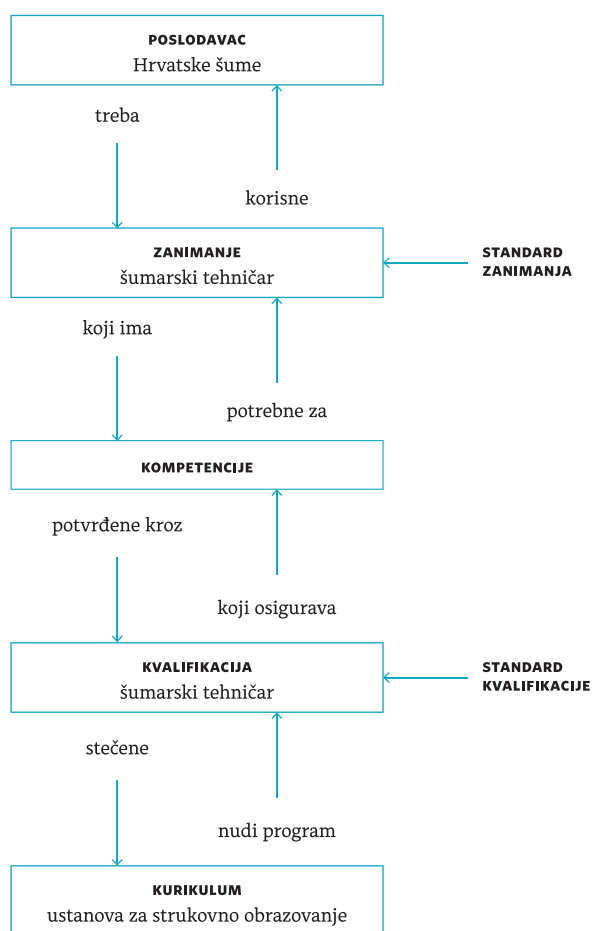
POSLODAVAC
Hrvatske šume

treba

korisne

ZANIMANJE
šumarski tehničar

STANDARD ZANIMANJA

koji ima

potrebne za

KOMPETENCIJE

potvrđene kroz

koji osigurava

KVALIFIKACIJA
šumarski tehničar

STANDARD KVALIFIKACIJE

stečene

nudi program

KURIKULUM
ustanova za strukovno obrazovanje